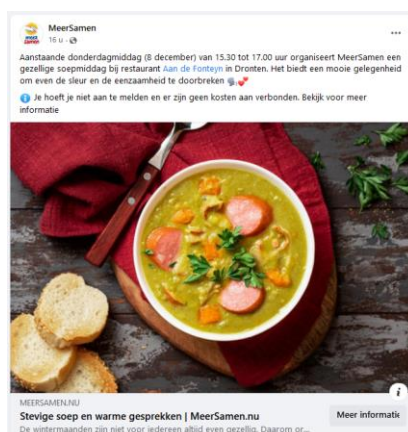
MeerSamen
16 u · 

Aanstaande donderdagmiddag (8 december) van 15.30 tot 17.00 uur organiseert MeerSamen een gezellige soepmiddag bij restaurant Aan de Fonteyn in Dronten. Het biedt een mooie gelegenheid om even de sleur en de eenzaamheid te doorbreken

Je hoeft je niet aan te melden en er zijn geen kosten aan verbonden. Bekijk voor meer informatie

MEERSAMEN.NU
Stevige soep en warme gesprekken | MeerSamen.nu
De wintermaanden zijn niet voor iedereen altijd even gezellig. Daarom or...
Meer informatie